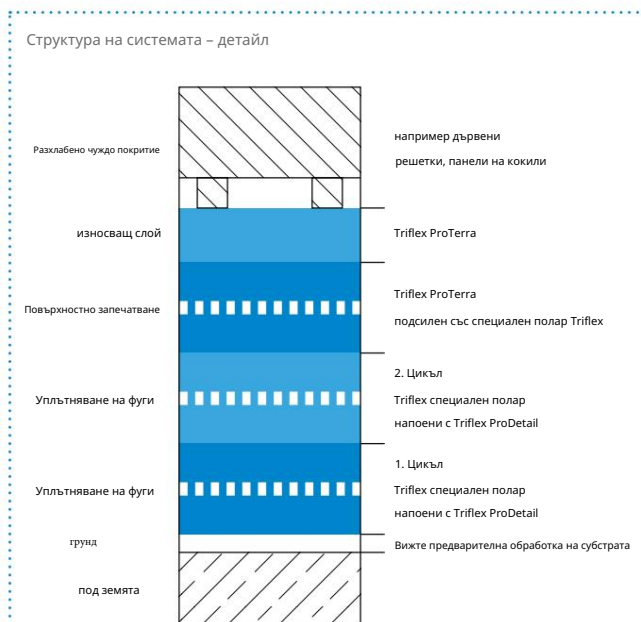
Структура на системата – детайл

Разхлабено чуждо покритие

например дървени решетки, панели на кокили

износващ слой

Triflex ProTerra

Повърхностно запечатване

Triflex ProTerra

подсилен със специален полар Triflex

Уплътняване на фуги

2. Цикъл

Triflex специален полар

напоени с Triflex ProDetail

Уплътняване на фуги

1. Цикъл

Triflex специален полар

напоени с Triflex ProDetail

грунд

Вижте предварителна обработка на субстрата

под земята